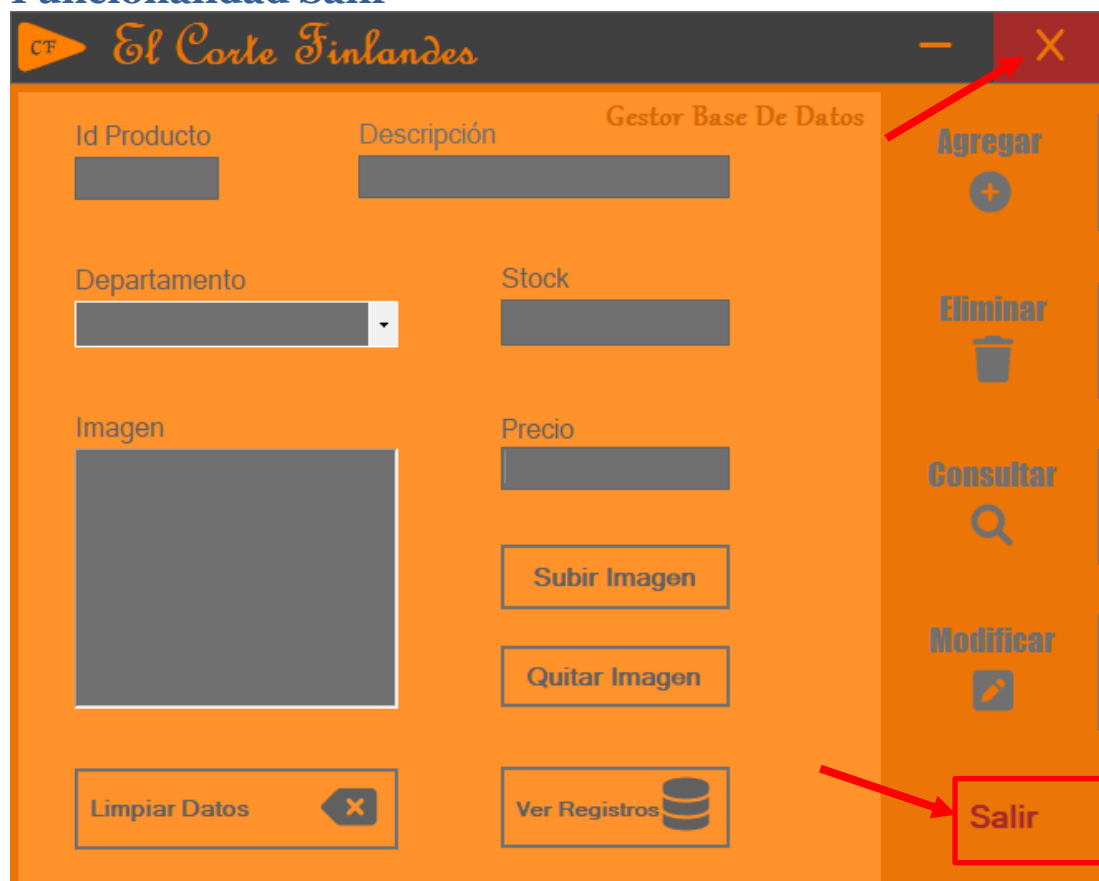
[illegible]

CF El Corte Finlandes

Gestor Base De Datos

Id Producto

Descripción

Departamento

Stock

Imagen

Precio

Subir Imagen

Quitar Imagen

Limpiar Datos

Ver Registros

Agregar

Eliminar

Consultar

Modificar

Salir